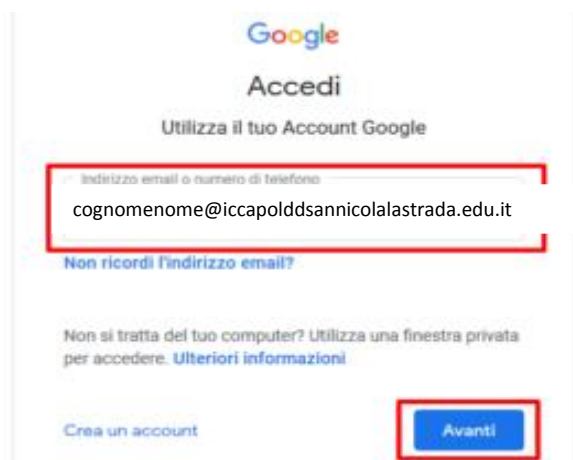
Google

Accedi

Utilizza il tuo Account Google

Indirizzo email o numero di telefono

cognomenome@iccapolddsannicolalastrada.edu.it

Non ricordi l'indirizzo email?

Non si tratta del tuo computer? Utilizza una finestra privata per accedere. Ulteriori informazioni

Crea un account

Avanti